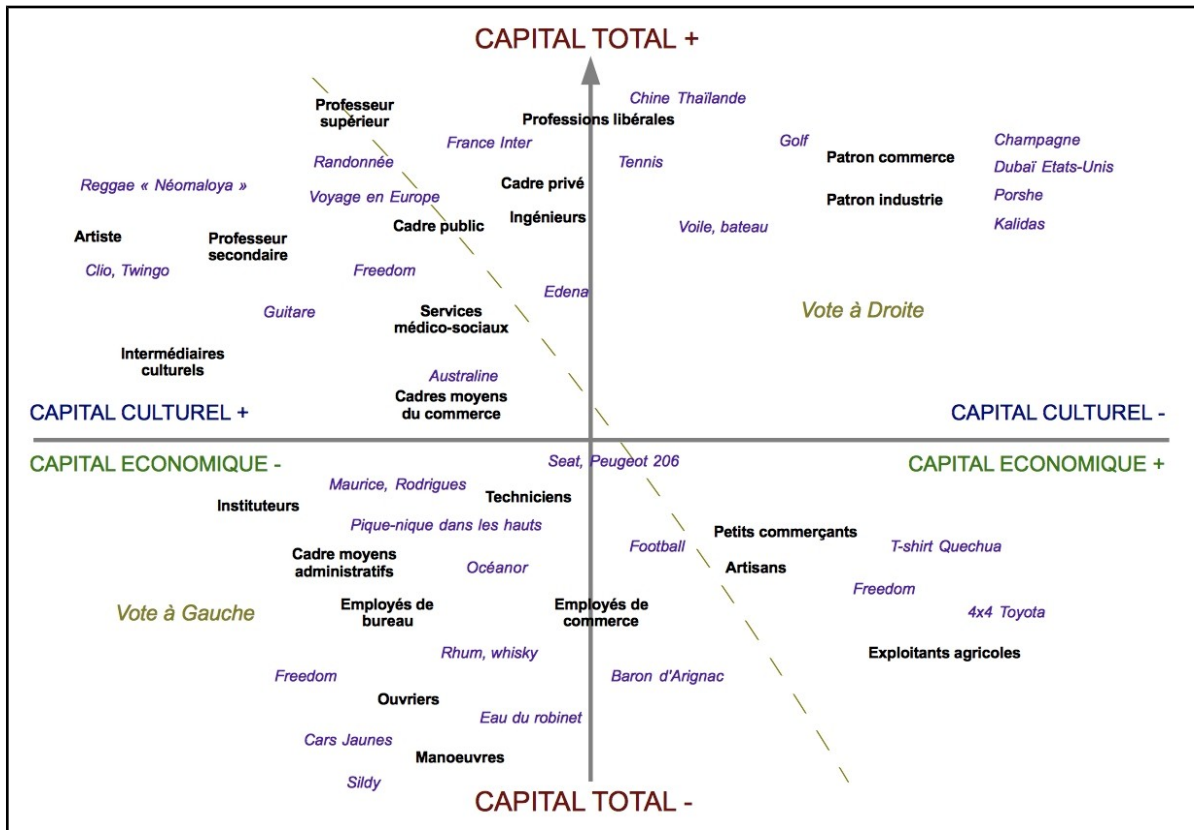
CAPITAL TOTAL +

Professeur supérieur

Chine Thaïlande

Professions libérales

France Inter

Golf

Champagne

Randonnée

Tennis

Patron commerce

Dubaï Etats-Unis

Reggae « Néomaloya »

Cadre privé

Voyage en Europe

Patron industrie

Porshe

Ingénieurs

Cadre public

Voile, bateau

Kalidas

Artiste

Professeur secondaire

Clio, Twingo

Freedom

Edena

Guitare

Services médico-sociaux

Vote à Droite

Intermédiaires culturels

Australine

Cadres moyens du commerce

CAPITAL CULTUREL +

CAPITAL CULTUREL -

CAPITAL ECONOMIQUE -

Seat, Peugeot 206

CAPITAL ECONOMIQUE +

Maurice, Rodrigues

Techniciens

Instituteurs

Pique-nique dans les hauts

Petits commerçants

Football

T-shirt Quechua

Cadre moyens administratifs

Océanor

Artisans

Freedom

Vote à Gauche

Employés de bureau

Employés de commerce

4x4 Toyota

Rhum, whisky

Exploitants agricoles

Freedom

Baron d'Arignac

Ouvriers

Eau du robinet

Cars Jaunes

Manoeuvres

Sildy

CAPITAL TOTAL -